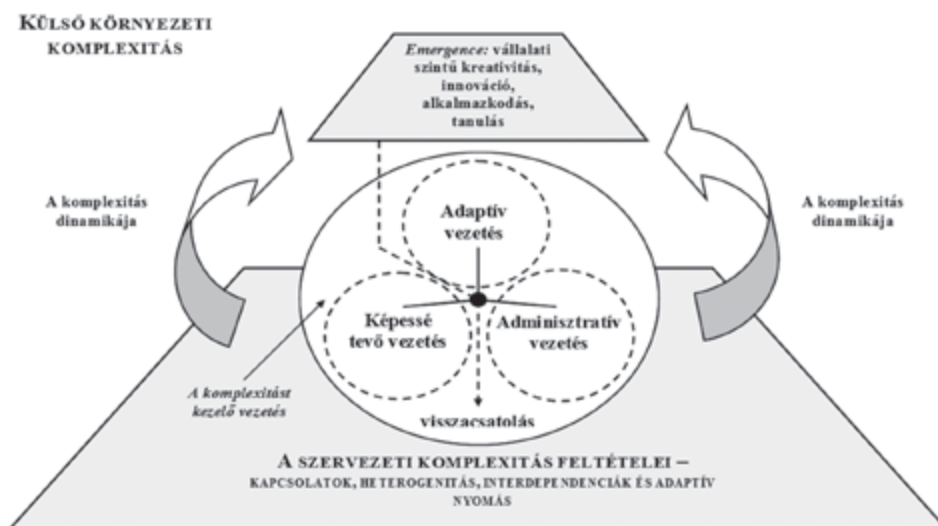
KÜLSŐ KÖRNYEZETI KOMPLEXITÁS

Emergence: vállalati szintű kreativitás, innováció, alkalmazkodás, tanulás

A komplexitás dinamikája

A komplexitás dinamikája

Adaptív vezetés

Képessé tevő vezetés

Adminisztratív vezetés

A komplexitást kezelő vezetés

visszacsatolás

A SZERVEZETI KOMPLEXITÁS FELTÉTELEI – KAPCSOLATOK, HETEROGENITÁS, INTERDEPENDENCIÁK ÉS ADAPTÍV NYOMÁS